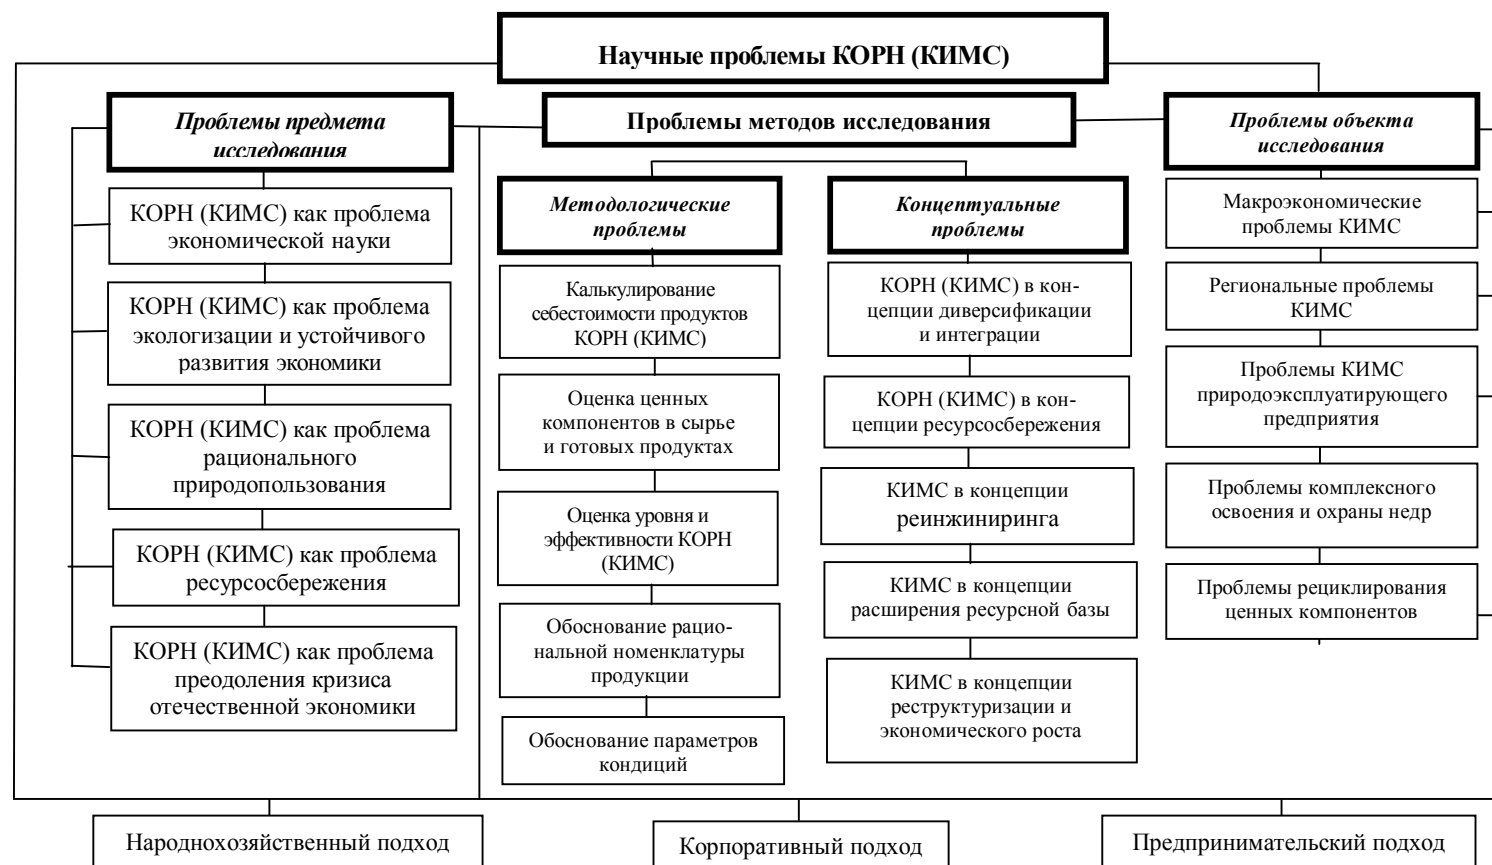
Научные проблемы КОРН (КИМС)

Проблемы предмета исследования

КОРН (КИМС) как проблема экономической науки

КОРН (КИМС) как проблема экологизации и устойчивого развития экономики

КОРН (КИМС) как проблема рационального природопользования

КОРН (КИМС) как проблема ресурсосбережения

КОРН (КИМС) как проблема преодоления кризиса отечественной экономики

Проблемы методов исследования

Методологические проблемы

Калькулирование себестоимости продуктов КОРН (КИМС)

Оценка ценных компонентов в сырье и готовых продуктах

Оценка уровня и эффективности КОРН (КИМС)

Обоснование рациональной номенклатуры продукции

Обоснование параметров кондиций

Концептуальные проблемы

КОРН (КИМС) в концепции диверсификации и интеграции

КОРН (КИМС) в концепции ресурсосбережения

КИМС в концепции реинжиниринга

КИМС в концепции расширения ресурсной базы

КИМС в концепции реструктуризации и экономического роста

Проблемы объекта исследования

Макроэкономические проблемы КИМС

Региональные проблемы КИМС

Проблемы КИМС природоэксплуатирующего предприятия

Проблемы комплексного освоения и охраны недр

Проблемы рециклирования ценных компонентов

Народнохозяйственный подход

Корпоративный подход

Предпринимательский подход